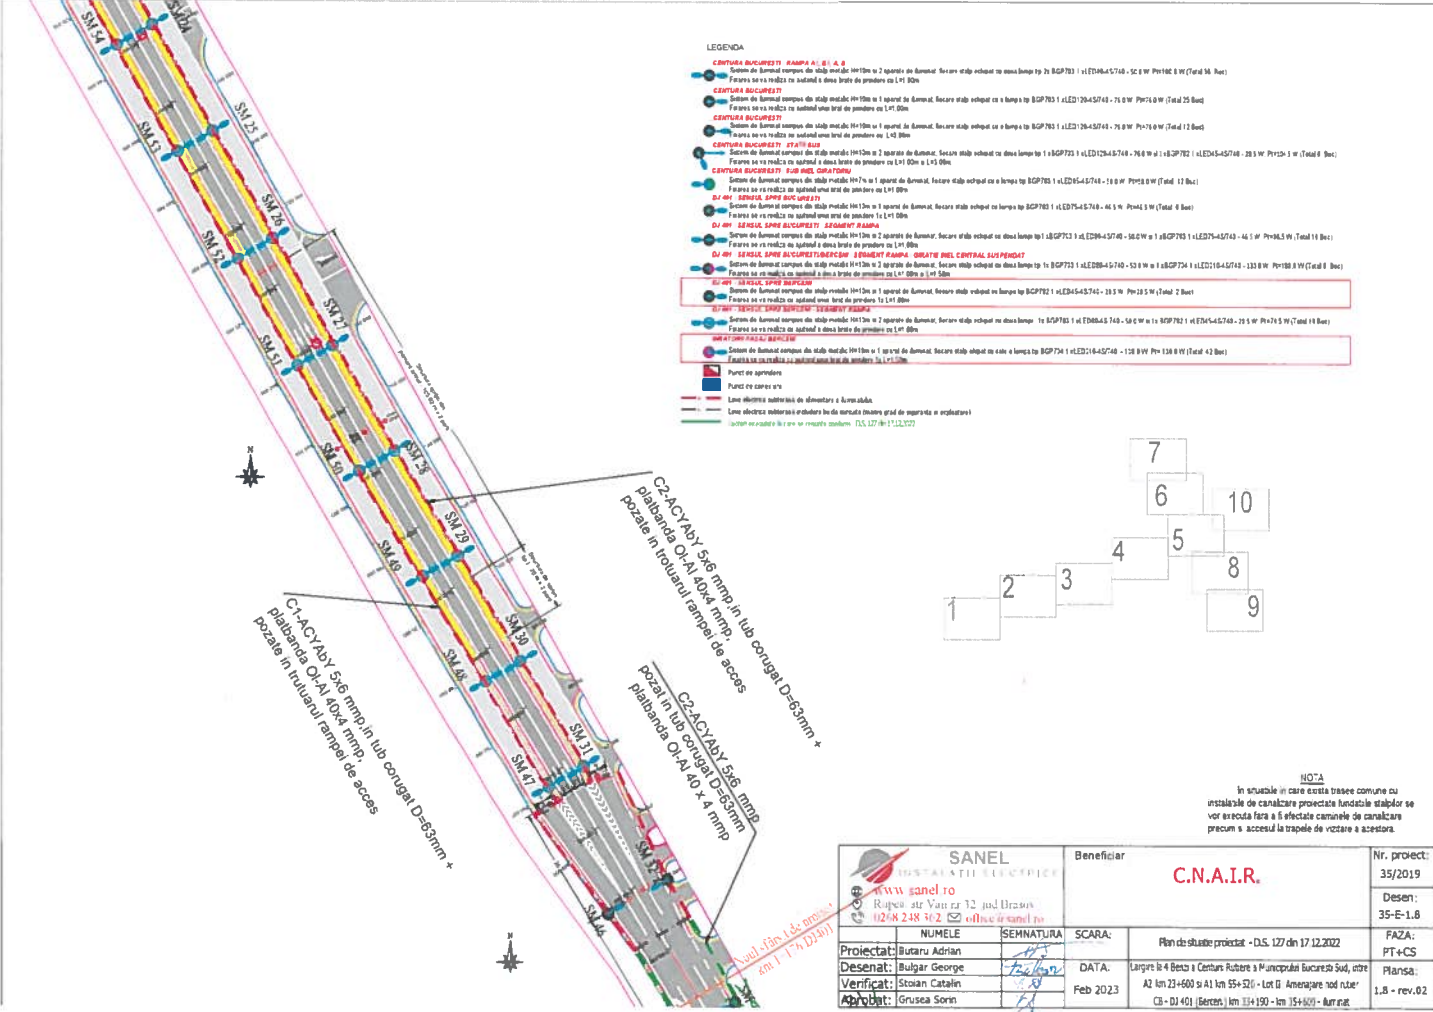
SM 54
SM 20A
SM 25
SM 53
SM 26
SM 52
SM 27
SM 51
SM 50
SM 28
SM 29
SM 49
SM 30
SM 48
SM 31
SM 47
SM 32
SM 46

LEGENDA
CENTURA BUCURESTI RAMPA A1, B1, A, B
CENTURA BUCURESTI
CENTURA BUCURESTI
CENTURA BUCURESTI STATII BUS
CENTURA BUCURESTI SUB INEL GIRATORIU
DJ 401 SENSUL SPRE BUCURESTI
DJ 401 SENSUL SPRE BUCURESTI SEGMENT RAMPA
DJ 401 SENSUL SPRE BUCURESTI/BERCENI SEGMENT RAMPA GIRATIE INEL CENTRAL SUSPENDAT
DJ 401 SENSUL SPRE BERCENI
DJ 401 SENSUL SPRE BERCENI SEGMENT RAMPA
GIRATORIU PASAJ BERCENI
Punct de aprindere
Punct de conexiune
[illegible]
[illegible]
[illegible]

C2-ACYAbY 5x6 mmp in tub corugat D=63mm + platbanda OI-Al 40x4 mmp, pozate in trotuarul rampei de acces

C1-ACYAbY 5x6 mmp in tub corugat D=63mm + platbanda OI-Al 40x4 mmp, pozate in trotuarul rampei de acces

C2-ACYAbY 5x6 mmp pozat in tub corugat D=63mm platbanda OI-Al 40 x 4 mmp

7
6
10
4
5
3
2
8
1
9

NOTA
In situatiile in care exista trasee comune cu instalatiile de canalizare proiectate fundatiile stalpilor se vor executa fara a fi afectate caminele de canalizare precum si accesul la trapele de vizitare a acestora.

| SANEL INSTALATII ELECTRICE www.sanel.ro Rupea str Vatra 32 jud Brasov 0268 248 302 office@sanel.ro | Beneficiar | C.N.A.I.R. | Nr. proiect: 35/2019 |
|---|---|---|---|
| | | | Desen: 35-E-1.8 |
| NUMELE | SEMNATURA | SCARA: | Plan de situatie proiectat - D.S. 127 din 17.12.2022 | FAZA: PT+CS |
| Proiectat: Butaru Adrian | | DATA: Feb 2023 | Largire la 4 Benzi a Centurii Rutiere a Municipiului Bucuresti Sud, intre A2 km 23+600 si A1 km 55+520 - Lot II Amenajare nod rutier CB - DJ 401 (Berceni) km 33+190 - km 35+600 - Iluminat | Plansa: 1.8 - rev.02 |
| Desenat: Bulgar George | | | | |
| Verificat: Stoian Catalin | | | | |
| Aprobat: Grusea Sorin | | | | |